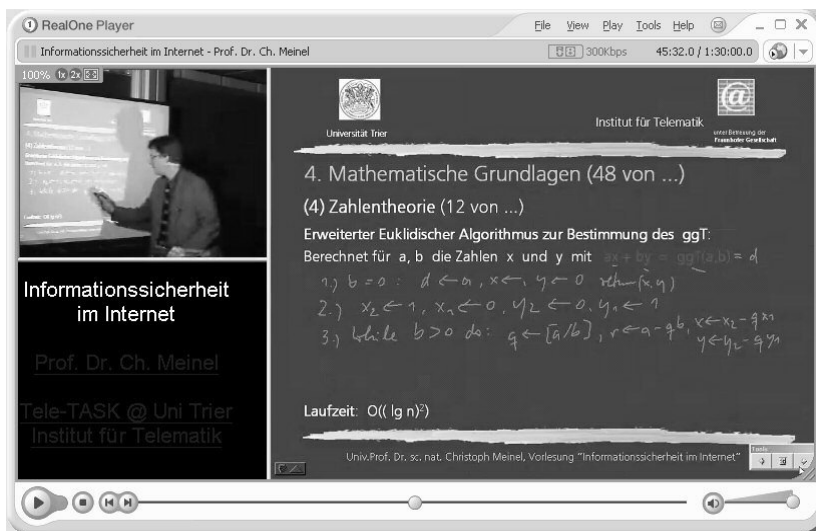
RealOne Player

File View Play Tools Help

Informationssicherheit im Internet - Prof. Dr. Ch. Meinel

300Kbps 45:32.0 / 1:30:00.0

100% 1x 2x

Informationssicherheit im Internet

Prof. Dr. Ch. Meinel

Tele-TASK @ Uni Trier
Institut für Telematik

Universität Trier

Institut für Telematik

unter Betreuung der Fraunhofer Gesellschaft

4. Mathematische Grundlagen (48 von ...)

(4) Zahlentheorie (12 von ...)

Erweiterter Euklidischer Algorithmus zur Bestimmung des ggT:

Berechnet für a, b die Zahlen x und y mit ax + by = ggT(a,b) = d

1.) $b = 0$: $d \leftarrow a$, $x \leftarrow$, $y \leftarrow 0$ return (x, y)

2.) $x_2 \leftarrow 1$, $x_1 \leftarrow 0$, $y_2 \leftarrow 0$, $y_1 \leftarrow 1$

3.) while $b > 0$ do: $q \leftarrow [a/b]$, $r \leftarrow a - qb$, $x \leftarrow x_2 - q x_1$
$y \leftarrow y_2 - q y_1$

Laufzeit: O(( lg n)$^2$)

Univ.Prof. Dr. sc. nat. Christoph Meinel, Vorlesung "Informationssicherheit im Internet"

Tools